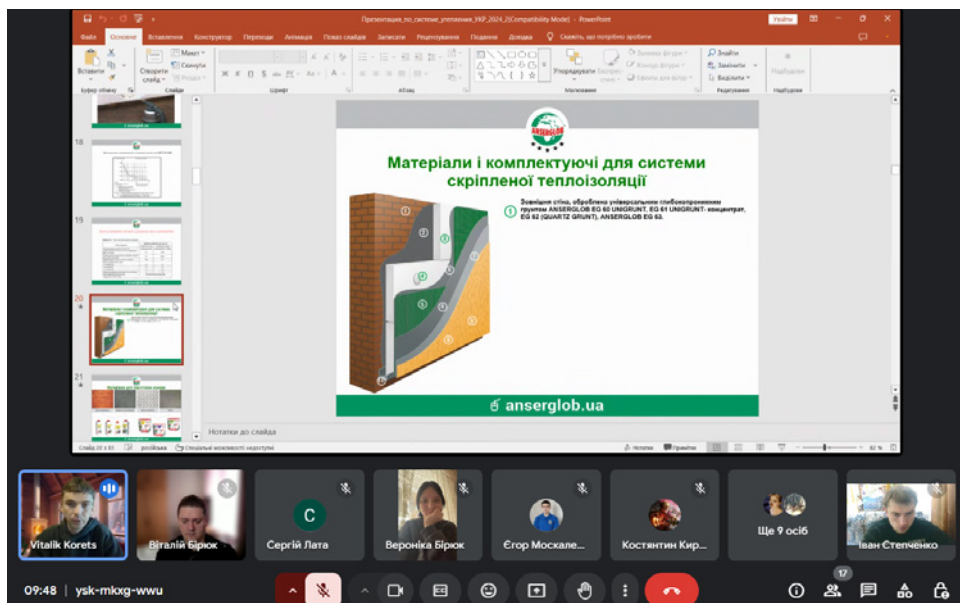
Презентація_по_системі_утеплення_УКР_2024_2[Compatibility Mode] - PowerPoint
Увійти
Файл Основне Вставлення Конструктор Переходи Анімація Показ слайдів Записати Рецензування Подання Довідка Скажіть, що потрібно зробити
Вставити Створити слайд Макет Скинути Розділ
Буфер обміну Слайди Шрифт Абзац Малювання Редагування Надбудови
Упорядкувати Експрес-стилі
Знайти Замінити Виділить
Надбудови
18
19
20
21
ANSERGLOB
Матеріали і комплектуючі для системи скріпленої теплоізоляції
1 Зовнішня стіна, оброблена універсальними глибокопроникними ґрунтами ANSERGLOB EG 60 UNIGRUNT, EG 61 UNIGRUNT- концентрат, EG 62 (QUARTZ GRUNT), ANSERGLOB EG 63.
1 2 3 4 5 6 7
anserglob.ua
Нотатки до слайда
Слайд 20 з 83 російська Спеціальні можливості: недоступні
Нотатки Примітки 82 %
Vitalik Korets
Віталій Бірюк
C
Сергій Лата
Вероніка Бірюк
Єгор Москале...
Костянтин Кир...
Ще 9 осіб
Іван Степченко
09:48 | ysk-mkxg-wwu
17